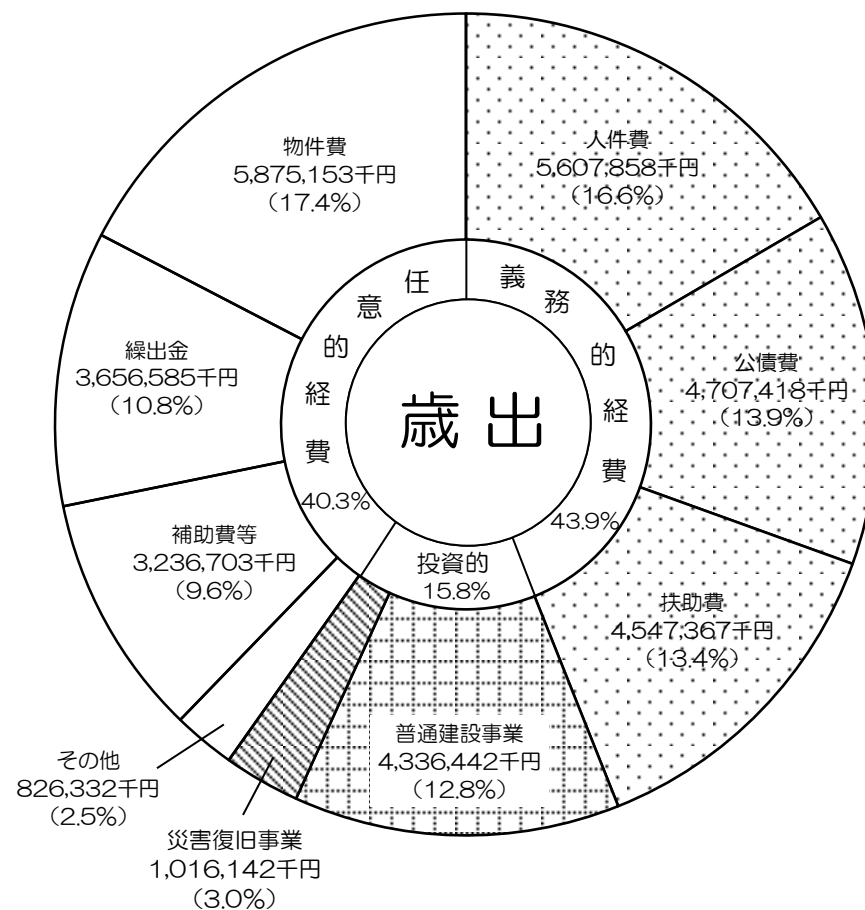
物件費
5,875,153千円
（17.4%）

人件費
5,607,858千円
（16.6%）

任意的経費
40.3%

義務的経費
43.9%

歳出

繰出金
3,656,585千円
（10.8%）

公債費
4,707,418千円
（13.9%）

補助費等
3,236,703千円
（9.6%）

投資的
15.8%

扶助費
4,547,367千円
（13.4%）

普通建設事業
4,336,442千円
（12.8%）

その他
826,332千円
（2.5%）

災害復旧事業
1,016,142千円
（3.0%）